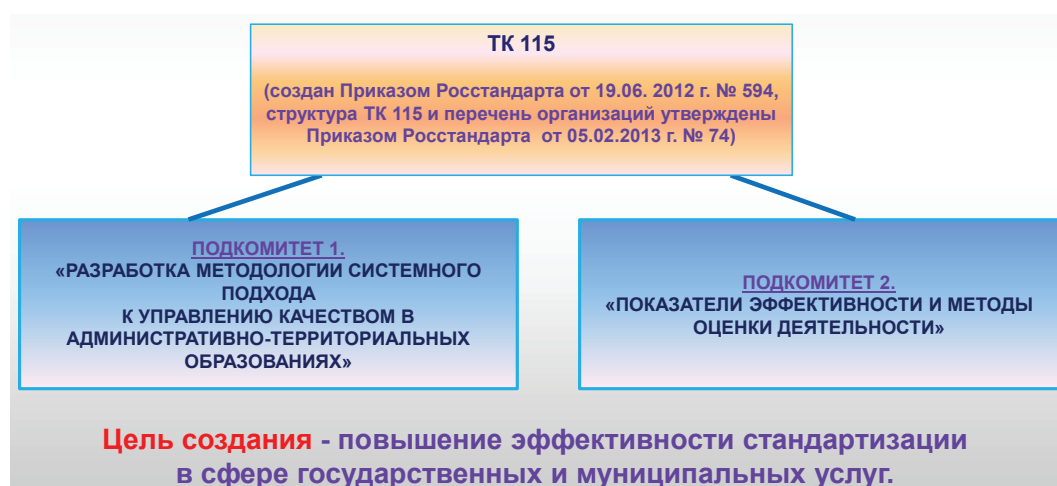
ТК 115

(создан Приказом Росстандарта от 19.06. 2012 г. № 594, структура ТК 115 и перечень организаций утверждены Приказом Росстандарта от 05.02.2013 г. № 74)

ПОДКОМИТЕТ 1.
«РАЗРАБОТКА МЕТОДОЛОГИИ СИСТЕМНОГО ПОДХОДА
К УПРАВЛЕНИЮ КАЧЕСТВОМ В АДМИНИСТРАТИВНО-ТЕРРИТОРИАЛЬНЫХ ОБРАЗОВАНИЯХ»

ПОДКОМИТЕТ 2.
«ПОКАЗАТЕЛИ ЭФФЕКТИВНОСТИ И МЕТОДЫ ОЦЕНКИ ДЕЯТЕЛЬНОСТИ»

Цель создания - повышение эффективности стандартизации в сфере государственных и муниципальных услуг.